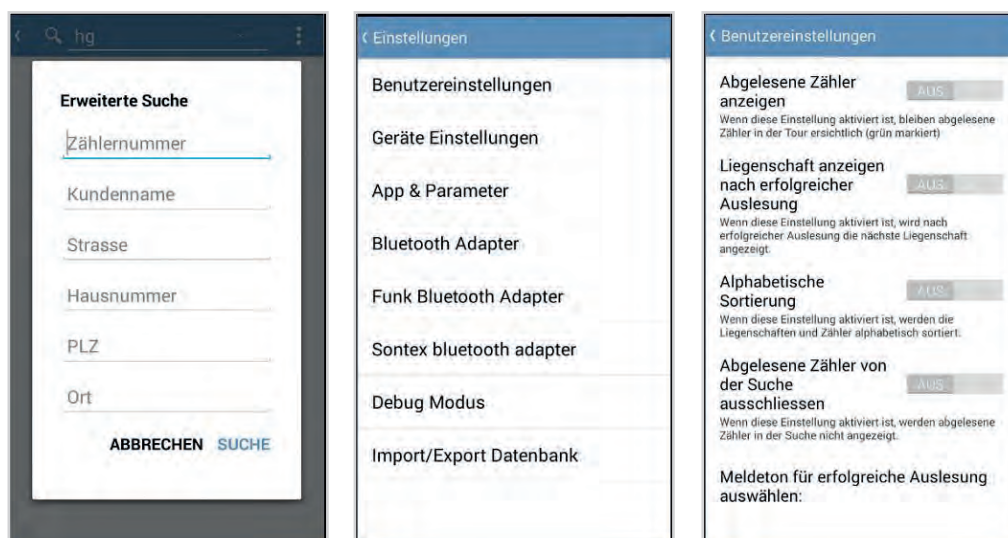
hg

Erweiterte Suche

Zählernummer

Kundenname

Strasse

Hausnummer

PLZ

Ort

ABBRECHEN SUCHE

Einstellungen

Benutzereinstellungen

Geräte Einstellungen

App & Parameter

Bluetooth Adapter

Funk Bluetooth Adapter

Sontex bluetooth adapter

Debug Modus

Import/Export Datenbank

Benutzereinstellungen

Abgelesene Zähler anzeigen

AUS

Wenn diese Einstellung aktiviert ist, bleiben abgelesene Zähler in der Tour ersichtlich (grün markiert)

Liegenschaft anzeigen nach erfolgreicher Auslesung

AUS

Wenn diese Einstellung aktiviert ist, wird nach erfolgreicher Auslesung die nächste Liegenschaft angezeigt.

Alphabetische Sortierung

AUS

Wenn diese Einstellung aktiviert ist, werden die Liegenschaften und Zähler alphabetisch sortiert.

Abgelesene Zähler von der Suche ausschliessen

AUS

Wenn diese Einstellung aktiviert ist, werden abgelesene Zähler in der Suche nicht angezeigt.

Meldeton für erfolgreiche Auslesung auswählen: